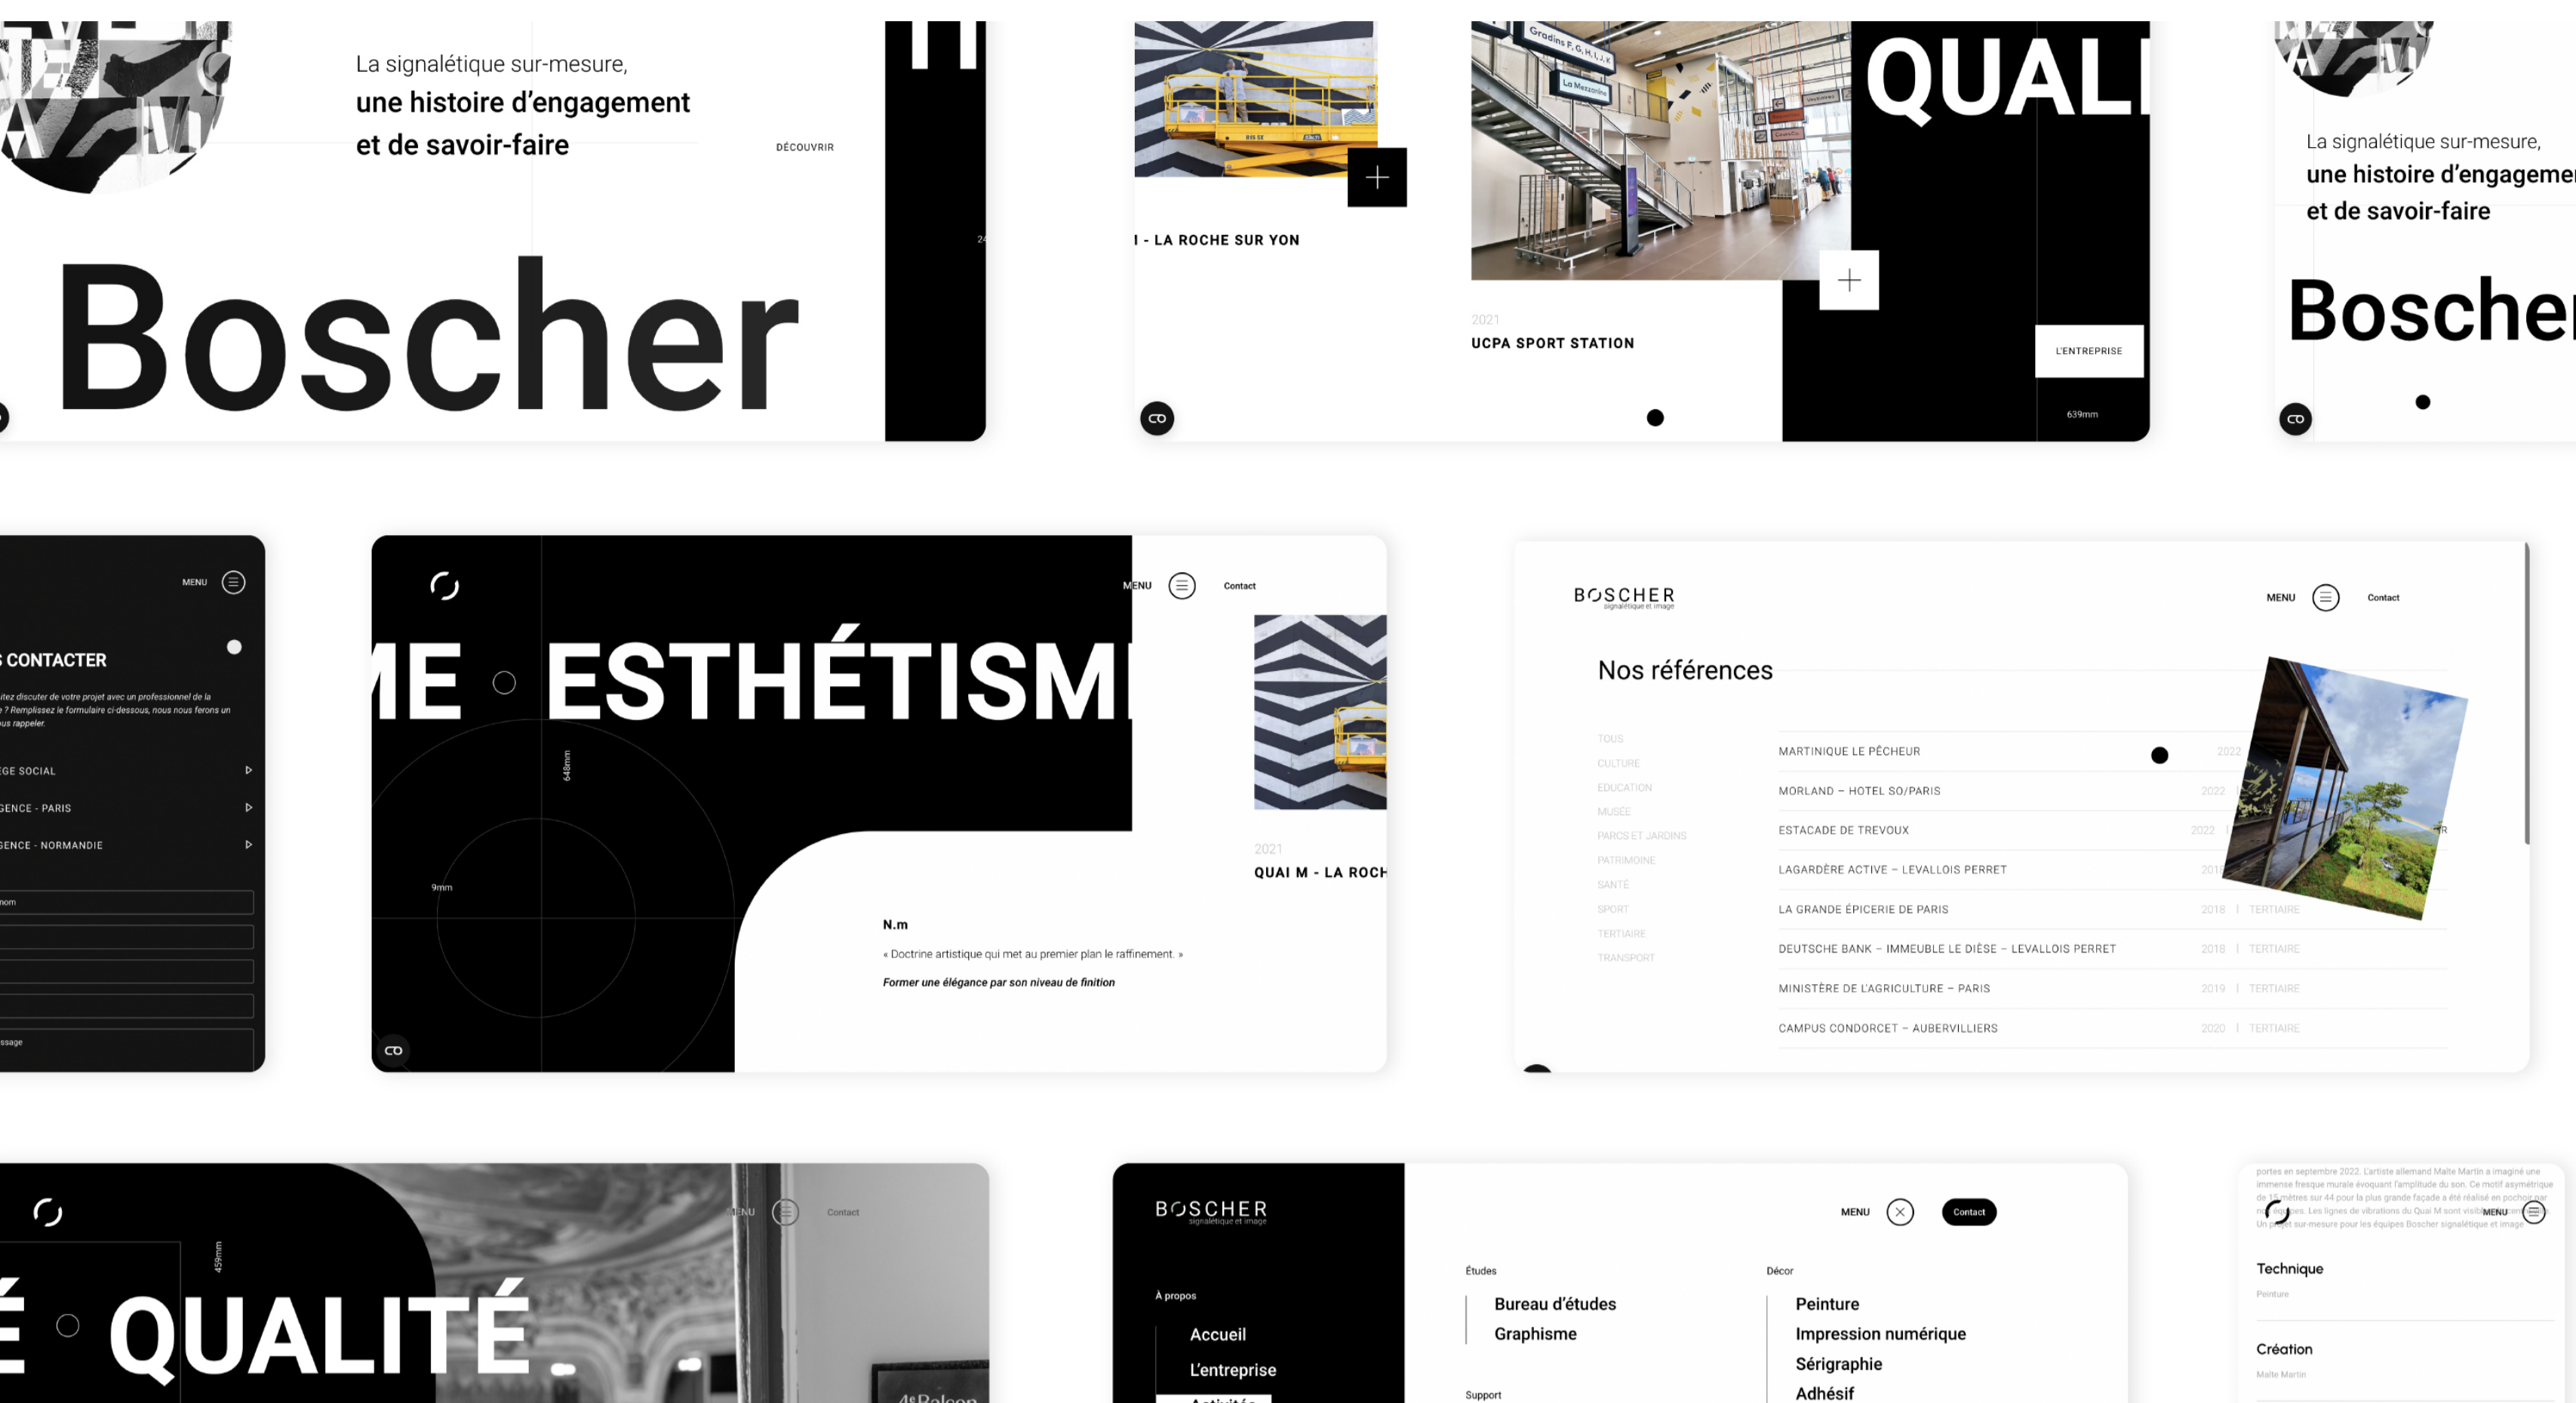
La signalétique sur-mesure,
une histoire d'engagement
et de savoir-faire

DÉCOUVRIR

Boscher

I - LA ROCHE SUR YON

QUALI

2021
UCPA SPORT STATION

L'ENTREPRISE

639mm

La signalétique sur-mesure,
une histoire d'engageme
et de savoir-faire

Boscher

MENU

CONTACTER

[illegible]itez discuter de votre projet avec un professionnel de la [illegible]? Remplissez le formulaire ci-dessous, nous nous ferons un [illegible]us rappeler.

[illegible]EGE SOCIAL
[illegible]GENCE - PARIS
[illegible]GENCE - NORMANDIE

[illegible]nom
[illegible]ssage

MENU Contact

ME ESTHÉTISME

648mm
9mm

2021
QUAI M - LA ROCH

N.m
« Doctrine artistique qui met au premier plan le raffinement. »
Former une élégance par son niveau de finition

BOSCHER
signalétique et image

MENU Contact

Nos références

TOUS
CULTURE
EDUCATION
MUSÉE
PARCS ET JARDINS
PATRIMOINE
SANTÉ
SPORT
TERTIAIRE
TRANSPORT

MARTINIQUE LE PÊCHEUR 2022
MORLAND – HOTEL SO/PARIS 2022
ESTACADE DE TREVOUX 2022
LAGARDÈRE ACTIVE – LEVALLOIS PERRET 201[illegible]
LA GRANDE ÉPICERIE DE PARIS 2018 | TERTIAIRE
DEUTSCHE BANK – IMMEUBLE LE DIÈSE – LEVALLOIS PERRET 2018 | TERTIAIRE
MINISTÈRE DE L'AGRICULTURE – PARIS 2019 | TERTIAIRE
CAMPUS CONDORCET – AUBERVILLIERS 2020 | TERTIAIRE

MENU Contact
459mm

É QUALITÉ

BOSCHER
signalétique et image

À propos
Accueil
L'entreprise

MENU Contact

Études
Bureau d'études
Graphisme

Support

Décor
Peinture
Impression numérique
Sérigraphie
Adhésif

MENU

Technique
Peinture

Création
Malte Martin